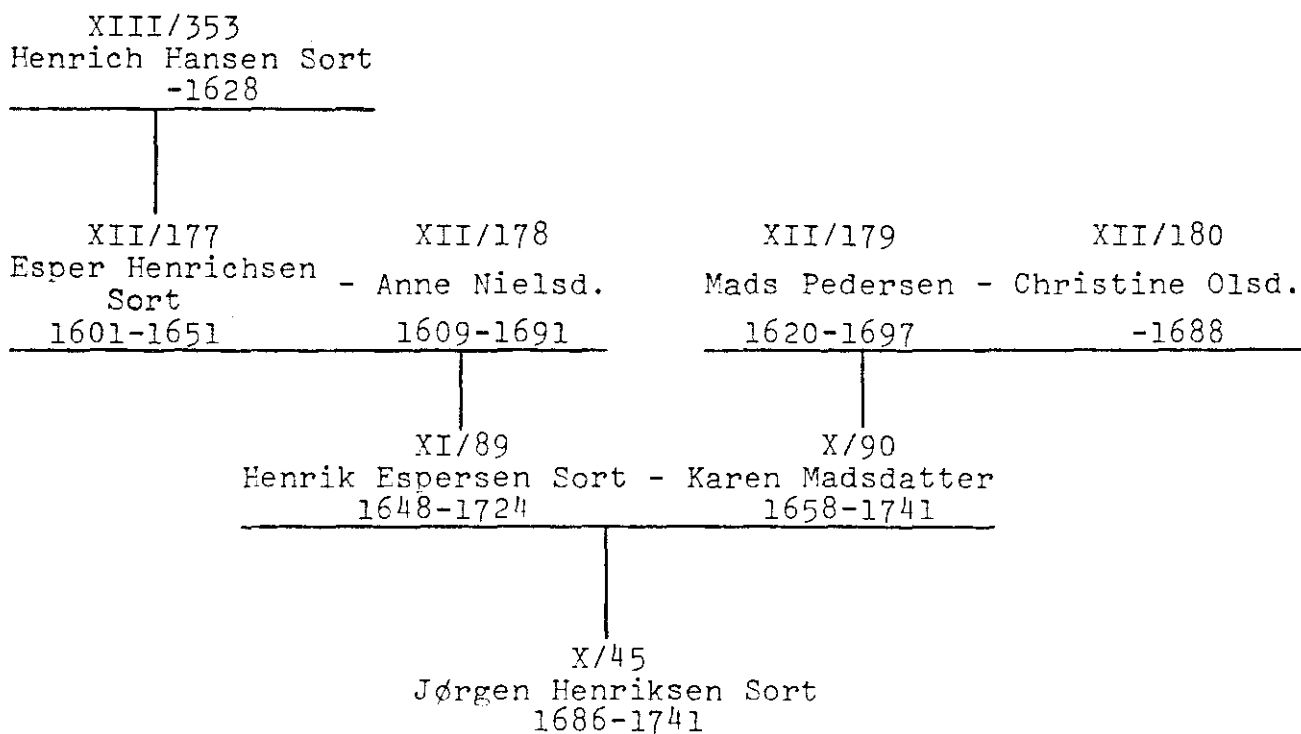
XIII/353
Henrich Hansen Sort
-1628

XII/177
Esper Henrichsen Sort
1601-1651

- Anne Nielsd.
XII/178
1609-1691

XII/179
Mads Pedersen
1620-1697

- Christine Olsd.
XII/180
-1688

XI/89
Henrik Espersen Sort
1648-1724

- Karen Madsdatter
X/90
1658-1741

X/45
Jørgen Henriksen Sort
1686-1741